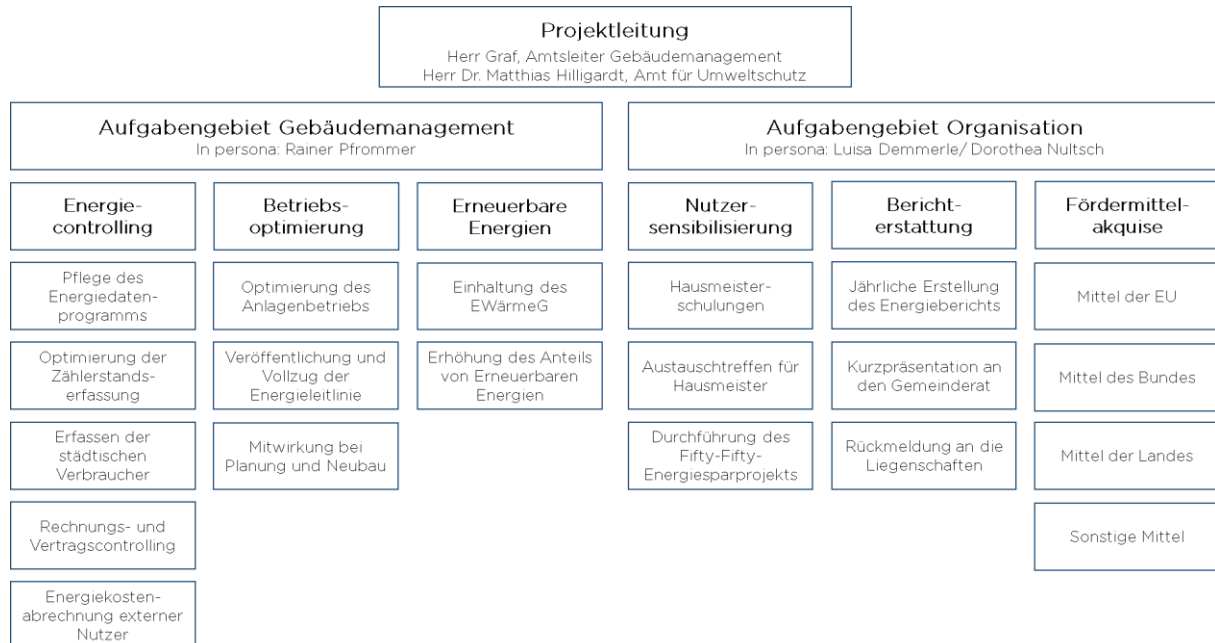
Projektleitung
Herr Graf, Amtsleiter Gebäudemanagement
Herr Dr. Matthias Hilligardt, Amt für Umweltschutz

Aufgabengebiet Gebäudemanagement
In persona: Rainer Pfrommer

Energiecontrolling

Pflege des Energiedatenprogramms

Optimierung der Zählerstandserfassung

Erfassen der städtischen Verbraucher

Rechnungs- und Vertragscontrolling

Energiekostenabrechnung externer Nutzer

Betriebsoptimierung

Optimierung des Anlagenbetriebs

Veröffentlichung und Vollzug der Energieleitlinie

Mitwirkung bei Planung und Neubau

Erneuerbare Energien

Einhaltung des EWärmeG

Erhöhung des Anteils von Erneuerbaren Energien

Aufgabengebiet Organisation
In persona: Luisa Demmerle/ Dorothea Nultsch

Nutzersensibilisierung

Hausmeisterschulungen

Austauschtreffen für Hausmeister

Durchführung des Fifty-Fifty-Energiesparprojekts

Berichterstattung

Jährliche Erstellung des Energieberichts

Kurzpräsentation an den Gemeinderat

Rückmeldung an die Liegenschaften

Fördermittelakquise

Mittel der EU

Mittel des Bundes

Mittel der Landes

Sonstige Mittel